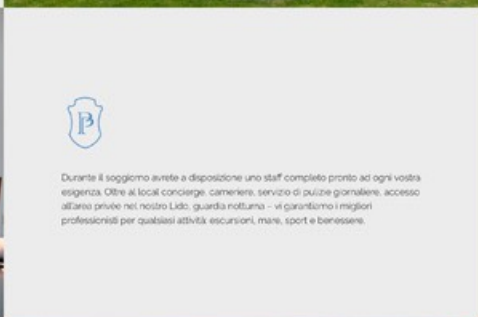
PB

Durante il soggiorno avrete a disposizione uno staff completo pronto ad ogni vostra esigenza. Oltre al local concierge, cameriere, servizio di pulizie giornaliere, accesso all'area privée nel nostro Lido, guardia notturna – vi garantiamo i migliori professionisti per qualsiasi attività: escursioni, mare, sport e benessere.